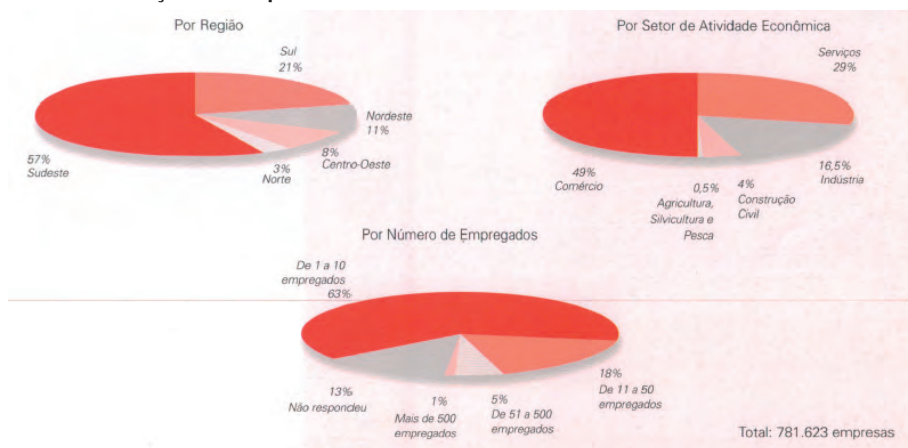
Por Região

Sul
21%

Nordeste
11%

8%
Centro-Oeste

3%
Norte

57%
Sudeste

Por Setor de Atividade Econômica

Serviços
29%

16,5%
Indústria

4%
Construção Civil

0,5%
Agricultura, Silvicultura e Pesca

49%
Comércio

Por Número de Empregados

De 1 a 10 empregados
63%

18%
De 11 a 50 empregados

5%
De 51 a 500 empregados

1%
Mais de 500 empregados

13%
Não respondeu

Total: 781.623 empresas